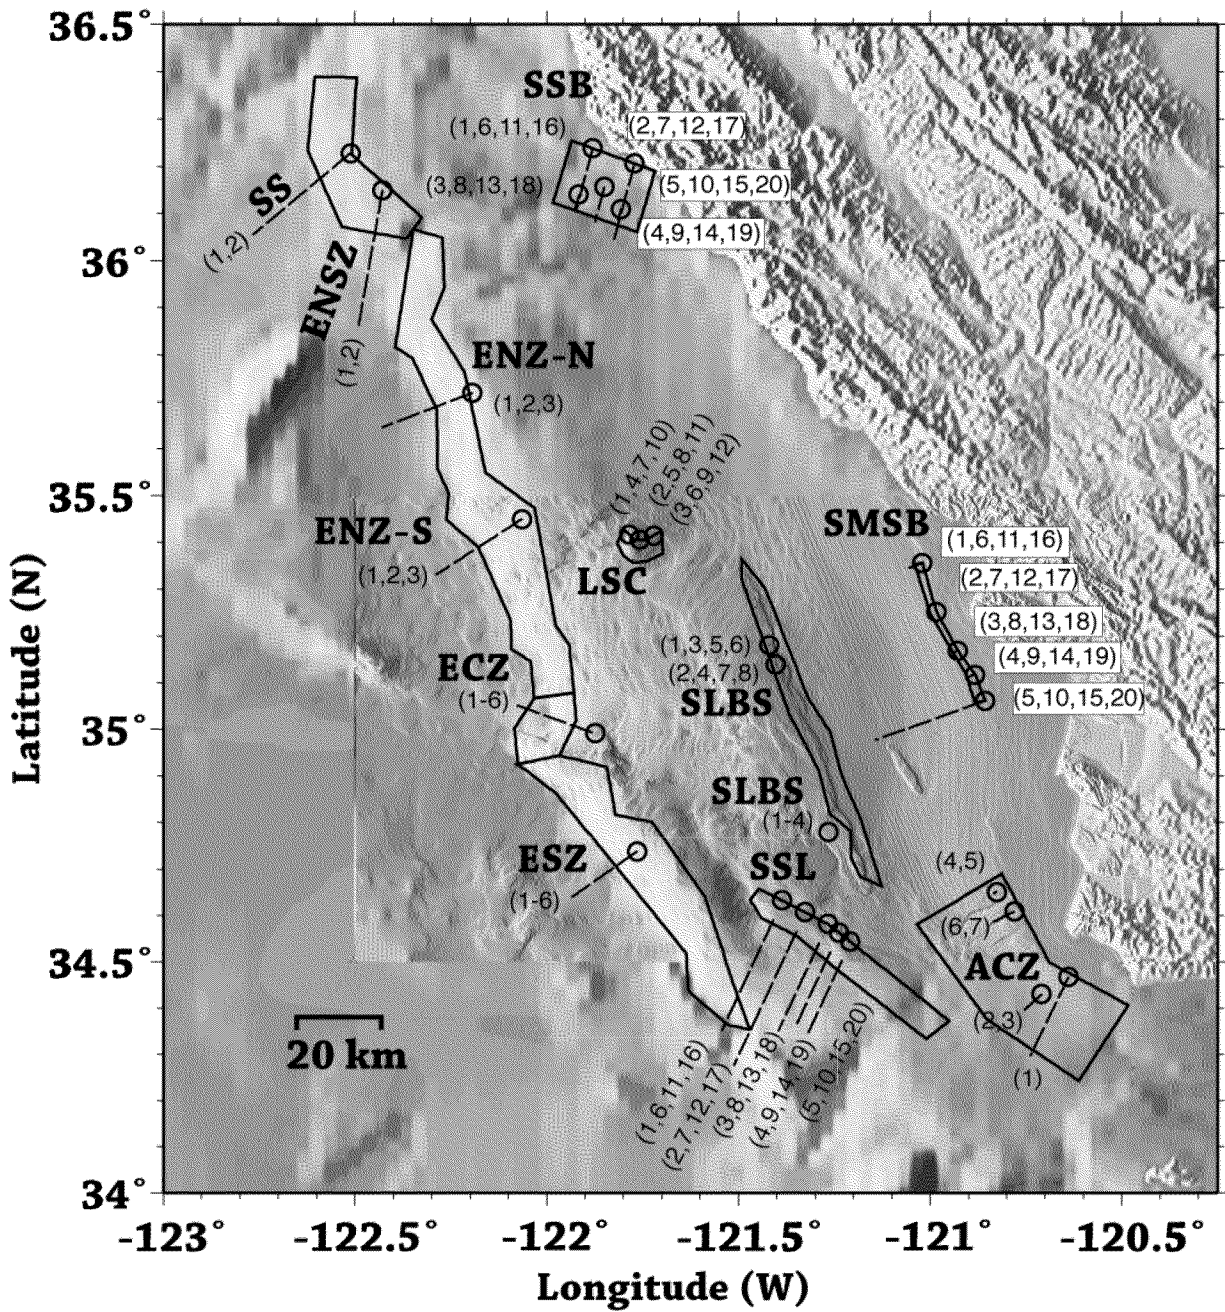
36.5°
36°
35.5°
35°
34.5°
34°
Latitude (N)
-123°
-122.5°
-122°
-121.5°
-121°
-120.5°
Longitude (W)
SSB
(1,6,11,16)
(2,7,12,17)
(3,8,13,18)
(5,10,15,20)
(4,9,14,19)
SS
(1,2)
ENSZ
(1,2)
ENZ-N
(1,2,3)
(1,4,7,10)
(2,5,8,11)
(3,6,9,12)
ENZ-S
(1,2,3)
LSC
SMSB
(1,6,11,16)
(2,7,12,17)
(3,8,13,18)
(4,9,14,19)
(5,10,15,20)
(1,3,5,6)
(2,4,7,8)
SLBS
ECZ
(1-6)
SLBS
(1-4)
ESZ
(1-6)
SSL
(4,5)
(6,7)
ACZ
(2,3)
(1)
20 km
(1,6,11,16)
(2,7,12,17)
(3,8,13,18)
(4,9,14,19)
(5,10,15,20)